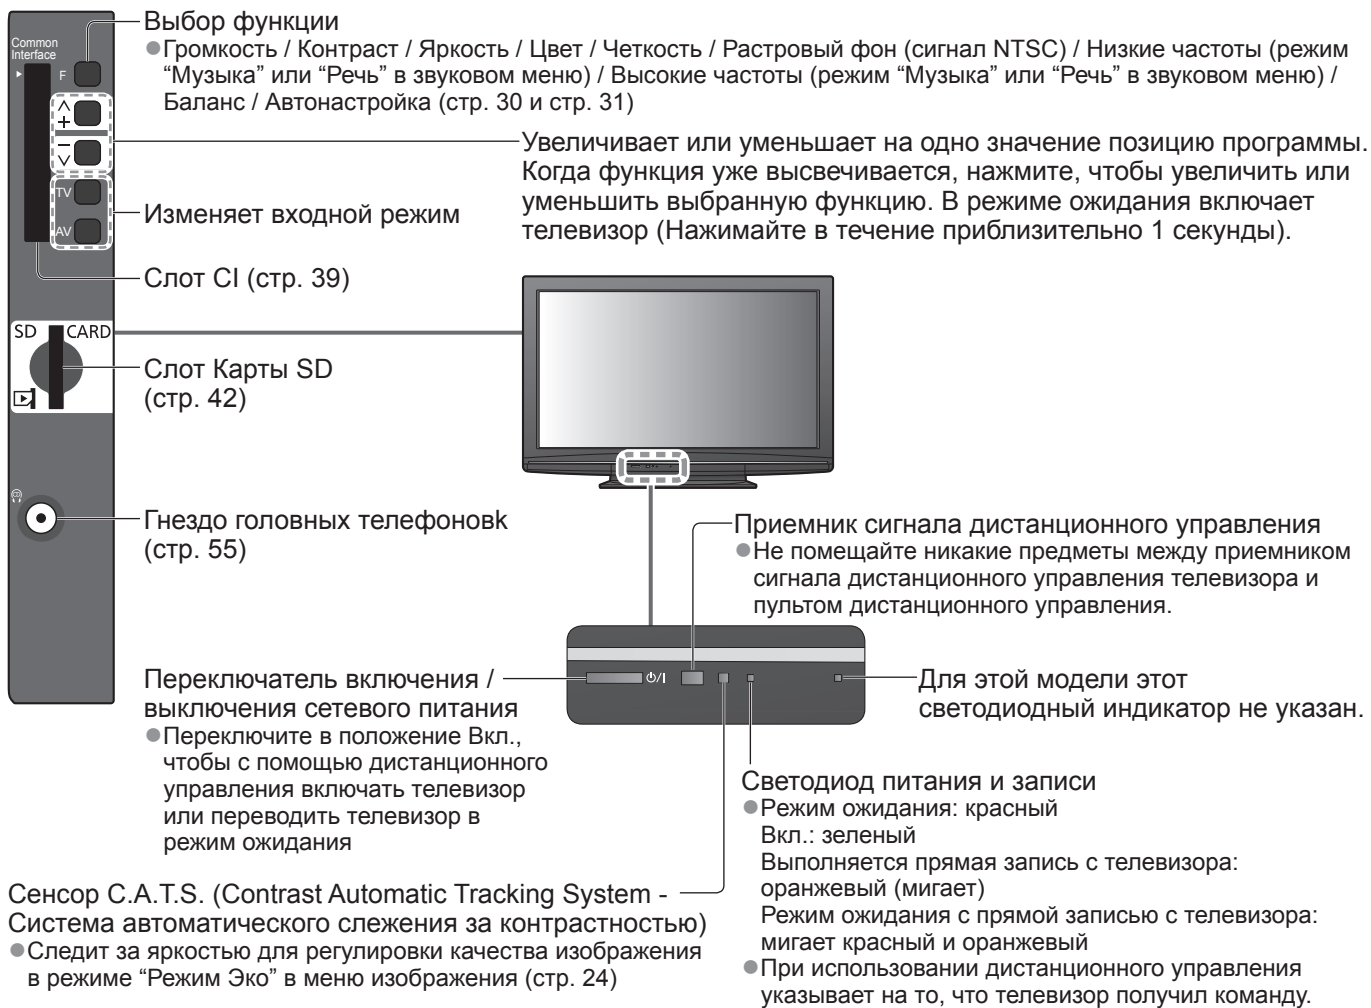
Common Interface

F

+

−

TV

AV

Выбор функции
●Громкость / Контраст / Яркость / Цвет / Четкость / Растровый фон (сигнал NTSC) / Низкие частоты (режим "Музыка" или "Речь" в звуковом меню) / Высокие частоты (режим "Музыка" или "Речь" в звуковом меню) / Баланс / Автонастройка (стр. 30 и стр. 31)

Увеличивает или уменьшает на одно значение позицию программы. Когда функция уже высвечивается, нажмите, чтобы увеличить или уменьшить выбранную функцию. В режиме ожидания включает телевизор (Нажимайте в течение приблизительно 1 секунды).

Изменяет входной режим

Слот CI (стр. 39)

SD CARD

Слот Карты SD (стр. 42)

Гнездо головных телефоновk (стр. 55)

Приемник сигнала дистанционного управления
●Не помещайте никакие предметы между приемником сигнала дистанционного управления телевизора и пультом дистанционного управления.

Переключатель включения / выключения сетевого питания
●Переключите в положение Вкл., чтобы с помощью дистанционного управления включать телевизор или переводить телевизор в режим ожидания

Для этой модели этот светодиодный индикатор не указан.

Светодиод питания и записи
●Режим ожидания: красный
Вкл.: зеленый
Выполняется прямая запись с телевизора: оранжевый (мигает)
Режим ожидания с прямой записью с телевизора: мигает красный и оранжевый
●При использовании дистанционного управления указывает на то, что телевизор получил команду.

Сенсор C.A.T.S. (Contrast Automatic Tracking System - Система автоматического слежения за контрастностью)
●Следит за яркостью для регулировки качества изображения в режиме "Режим Эко" в меню изображения (стр. 24)